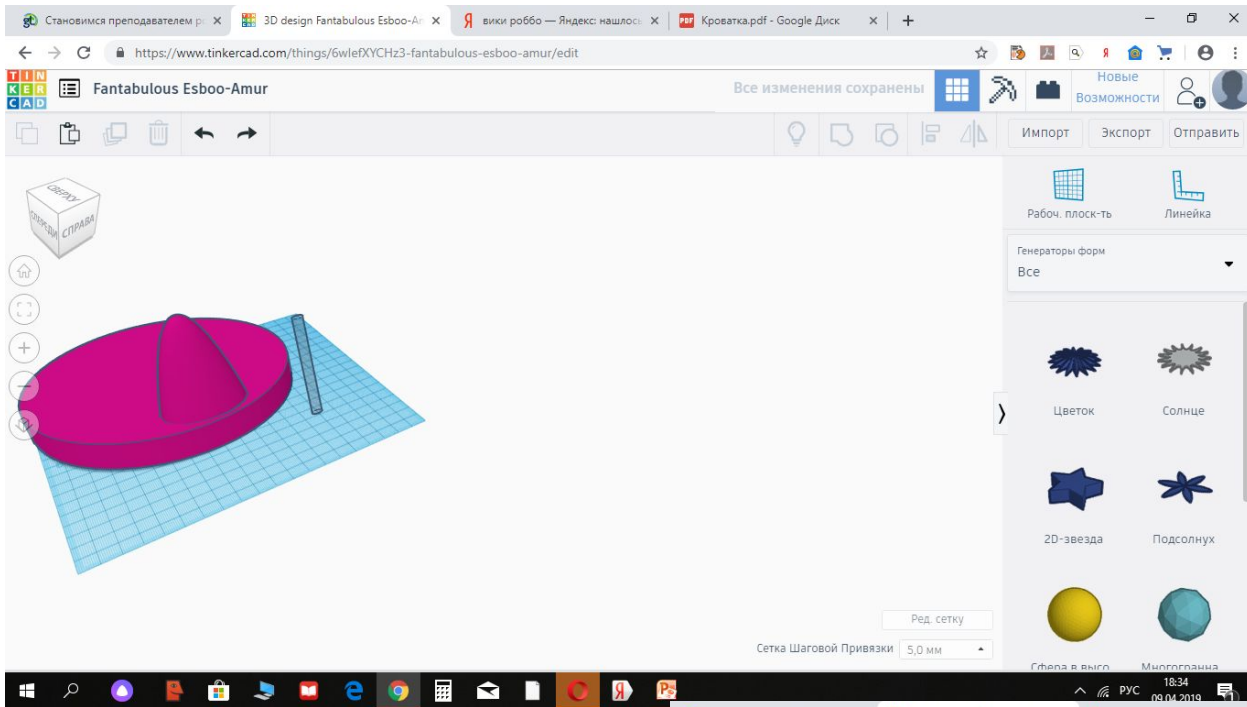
Становимся преподавателем р ×
3D design Fantabulous Esboo-Ar ×
Я вики роббо — Яндекс: нашлось ×
Кроватка.pdf - Google Диск ×
+

https://www.tinkercad.com/things/6wlefXYCHz3-fantabulous-esboo-amur/edit

TIN
KER
CAD
Fantabulous Esboo-Amur
Все изменения сохранены
Новые Возможности

Импорт
Экспорт
Отправить

СВЕРХУ
СПЕРЕДИ
СПРАВА

Рабоч. плоск-ть
Линейка

Генераторы форм
Все

Цветок
Солнце
2D-звезда
Подсолнух
Сфера в высо
Многогранна

Ред. сетку
Сетка Шаговой Привязки 5,0 мм

РУС
18:34
09.04.2019